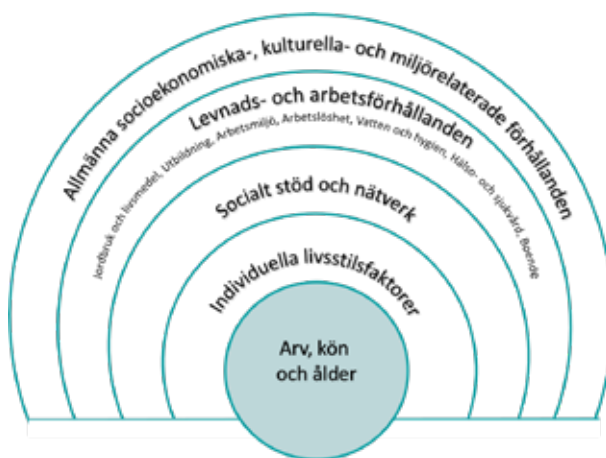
Allmänna socioekonomiska-, kulturella- och miljörelaterade förhållanden

Levnads- och arbetsförhållanden

Jordbruk och livsmedel, Utbildning, Arbetsmiljö, Arbetslöshet, Vatten och hygien, Hälso- och sjukvård, Boende

Socialt stöd och nätverk

Individuella livsstilsfaktorer

Arv, kön och ålder